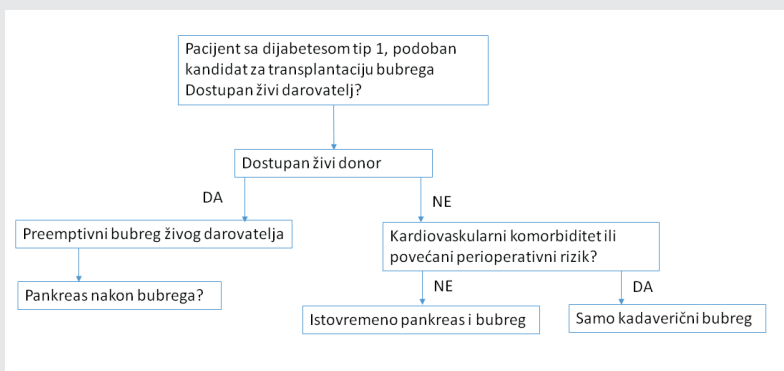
Pacijent sa dijabetesom tip 1, podoban kandidat za transplantaciju bubrega Dostupan živi darovatelj?

Dostupan živi donor

DA

NE

Preemptivni bubreg živog darovatelja

Kardiovaskularni komorbiditet ili povećani perioperativni rizik?

Pankreas nakon bubrega?

NE

DA

Istovremeno pankreas i bubreg

Samo kadaverični bubreg